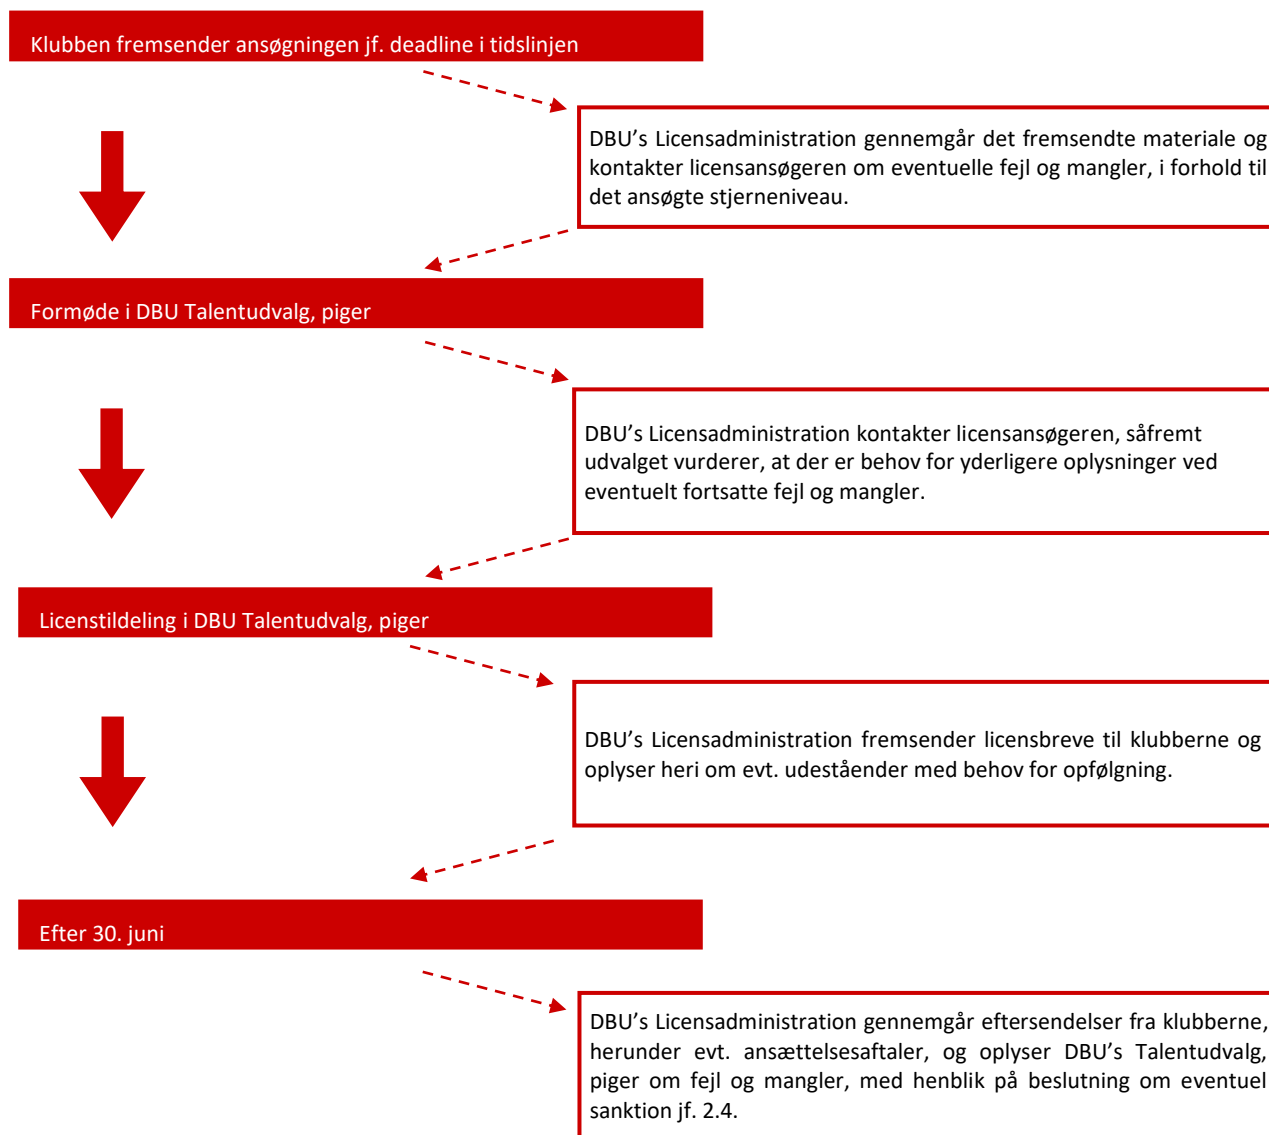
Klubben fremsender ansøgningen jf. deadline i tidslinjen

DBU's Licensadministration gennemgår det fremsendte materiale og kontakter licensansøgeren om eventuelle fejl og mangler, i forhold til det ansøgte stjerneniveau.

Formøde i DBU Talentudvalg, piger

DBU's Licensadministration kontakter licensansøgeren, såfremt udvalget vurderer, at der er behov for yderligere oplysninger ved eventuelt fortsatte fejl og mangler.

Licenstildeling i DBU Talentudvalg, piger

DBU's Licensadministration fremsender licensbreve til klubberne og oplyser heri om evt. udeståender med behov for opfølgning.

Efter 30. juni

DBU's Licensadministration gennemgår eftersendelser fra klubberne, herunder evt. ansættelsesaftaler, og oplyser DBU's Talentudvalg, piger om fejl og mangler, med henblik på beslutning om eventuel sanktion jf. 2.4.